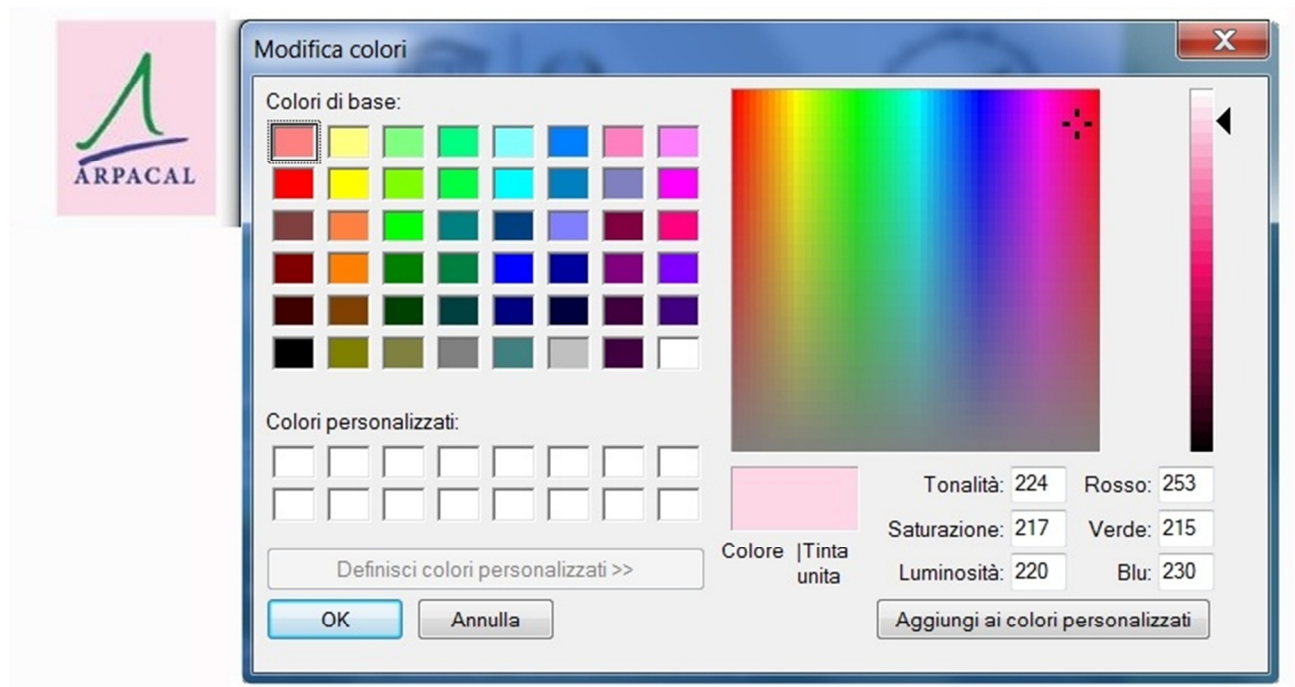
ARPACAL

Modifica colori

X

Colori di base:

Colori personalizzati:

Definisci colori personalizzati >>

OK

Annulla

Colore |Tinta unita

Tonalità: 224

Saturazione: 217

Luminosità: 220

Rosso: 253

Verde: 215

Blu: 230

Aggiungi ai colori personalizzati